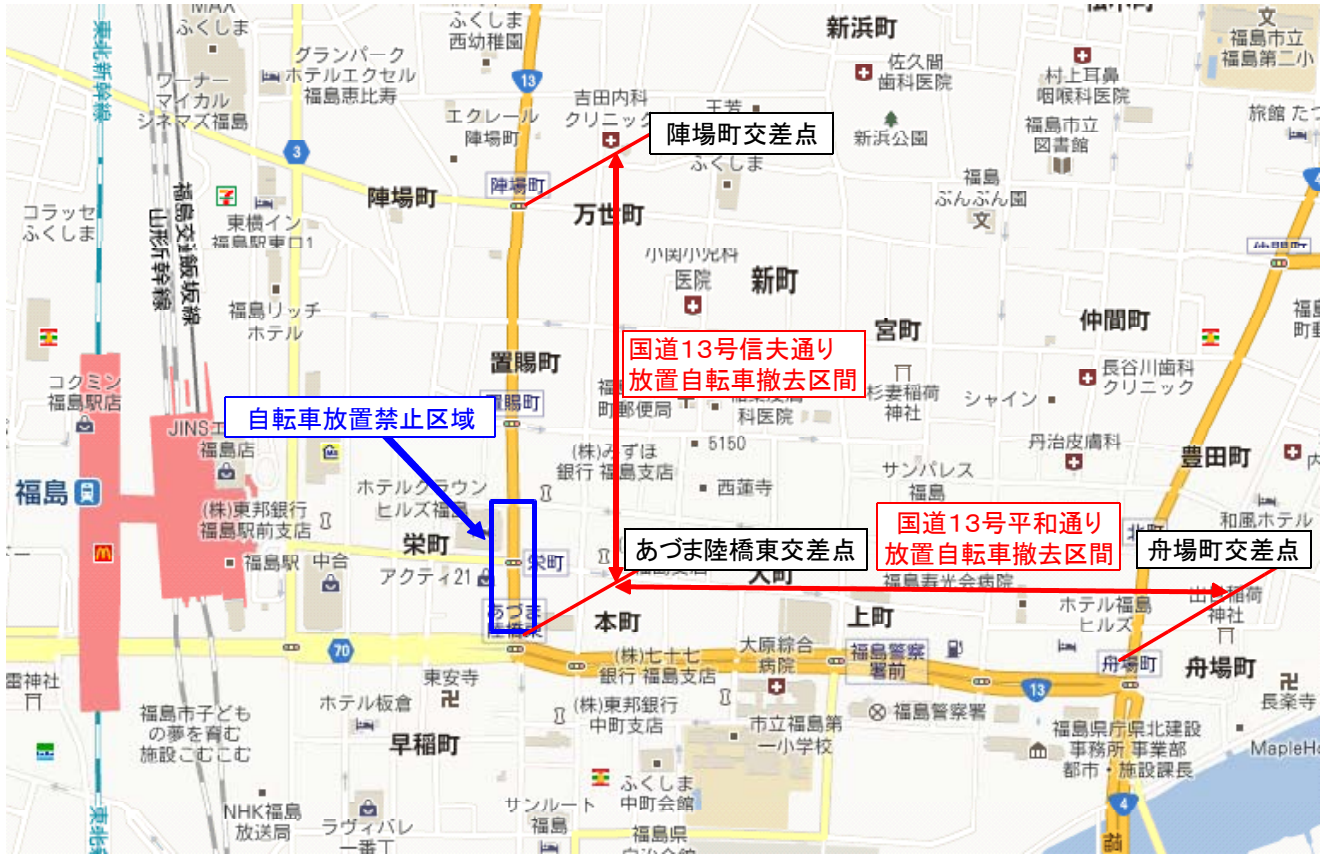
MAX ふくしま
ふくしま 西幼稚園
新浜町
文 福島市立 福島第二小
グランパーク ホテルエクセル 福島恵比寿
13
佐久間 歯科医院
村上耳鼻 咽喉科医院
ワーナー マイカル シネマズ福島
エクレール 陣場町
吉田内科 クリニック
陣場町交差点
新浜公園
福島市立 図書館
旅館 たつ
東北新幹線
3
ふくしま
陣場町
陣場町
万世町
福島 ぶんぶん園
福島交通飯坂線
山形新幹線
東横イン 福島駅東口1
コラッセ ふくしま
小関小児科 医院
新町
福島リッチ ホテル
宮町
仲間町
国道13号信夫通り 放置自転車撤去区間
置賜町
長谷川歯科 クリニック
コクミン 福島駅店
杉妻稲荷 神社
シャイン
置賜町
町郵便局
科医院
自転車放置禁止区域
JINS 福島店
5150
丹治皮膚科
豊田町
(株)みずほ 銀行 福島支店
福島
西蓮寺
サンパレス 福島
ホテルグランヒルズ福島
(株)東邦銀行 福島駅前支店
国道13号平和通り 放置自転車撤去区間
和風ホテル
栄町
栄町
あづま陸橋東交差点
舟場町交差点
福島駅
中合
大町
アクティ21
福島寿光会病院
稲荷 神社
あづま 陸橋東
本町
上町
ホテル福島 ヒルズ
70
大原綜合 病院
福島警察 署前
舟場町
舟場町
(株)七十七 銀行 福島支店
雷神社
東安寺
13
長楽寺
ホテル板倉
福島警察署
(株)東邦銀行 中町支店
福島県庁県北建設 事務所 事業部 都市・施設課長
福島市子ども の夢を育む 施設こむこむ
早稲田町
市立福島第 一小学校
MapleHo
ふくしま 中町会館
4
NHK福島 放送局
サンルート 福島
福島県
ラヴィバレ 一番丁
東北